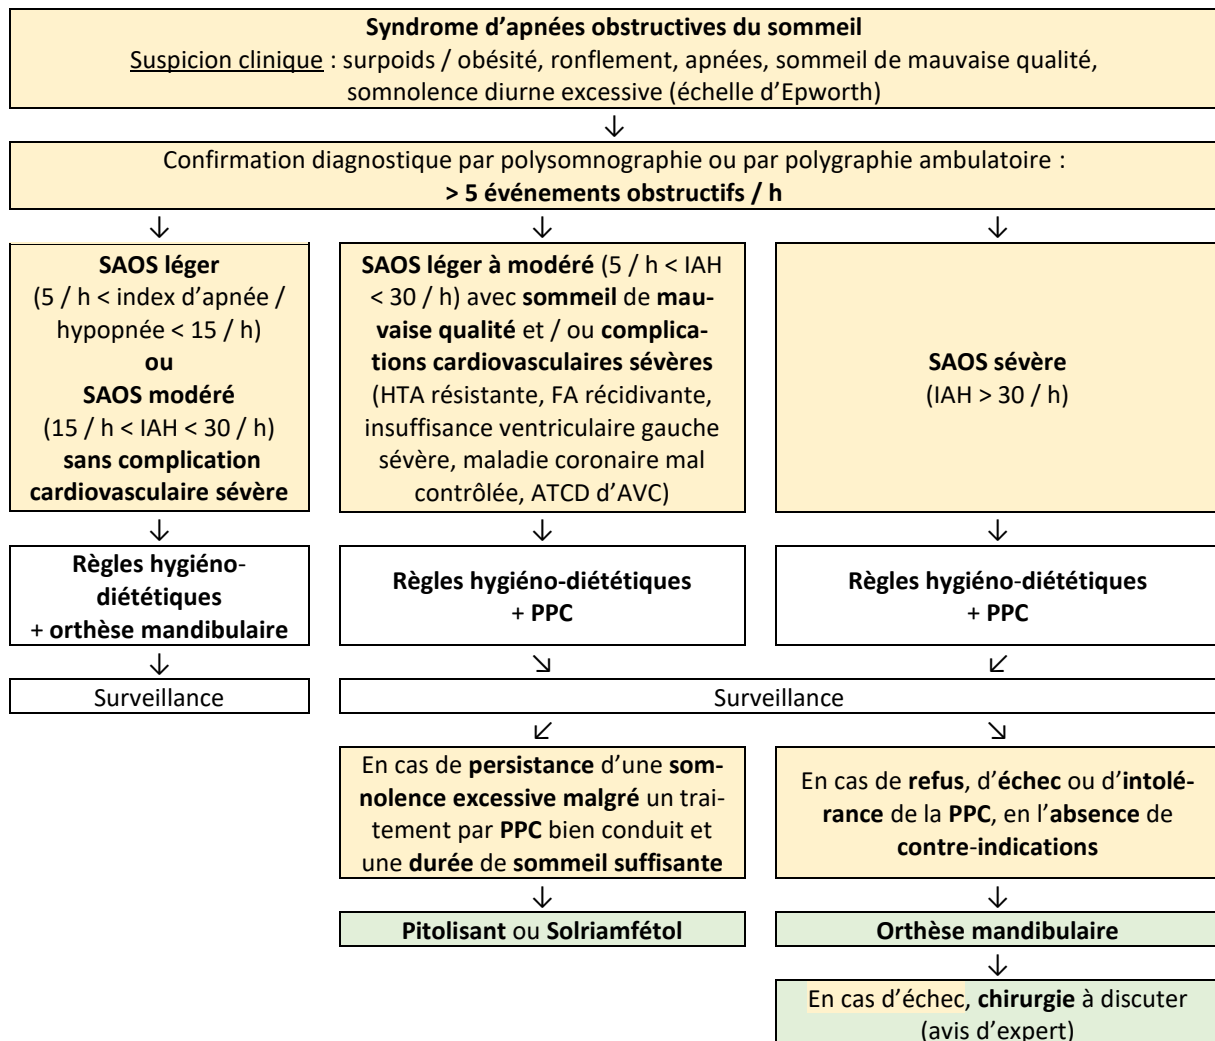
**Syndrome d'apnées obstructives du sommeil**
Suspicion clinique : surpoids / obésité, ronflement, apnées, sommeil de mauvaise qualité, somnolence diurne excessive (échelle d'Epworth)

↓

Confirmation diagnostique par polysomnographie ou par polygraphie ambulatoire :
**> 5 événements obstructifs / h**

↓ ↓ ↓

**SAOS léger** (5 / h < index d'apnée / hypopnée < 15 / h) **ou** **SAOS modéré** (15 / h < IAH < 30 / h) **sans complication cardiovasculaire sévère**

↓

**Règles hygiéno-diététiques** + **orthèse mandibulaire**

↓

Surveillance

**SAOS léger à modéré** (5 / h < IAH < 30 / h) avec **sommeil** de **mauvaise qualité** et / ou **complications cardiovasculaires sévères** (HTA résistante, FA récidivante, insuffisance ventriculaire gauche sévère, maladie coronaire mal contrôlée, ATCD d'AVC)

↓

**Règles hygiéno-diététiques** + **PPC**

↘

**SAOS sévère** (IAH > 30 / h)

↓

**Règles hygiéno-diététiques** + **PPC**

↙

Surveillance

↙ ↘

En cas de **persistance** d'une **somnolence excessive malgré** un traitement par **PPC** bien conduit et une **durée** de **sommeil suffisante**

↓

**Pitolisant** ou **Solriamfétol**

En cas de **refus**, d'**échec** ou d'**intolérance** de la **PPC**, en l'**absence** de **contre-indications**

↓

**Orthèse mandibulaire**

↓

En cas d'échec, **chirurgie** à discuter (avis d'expert)